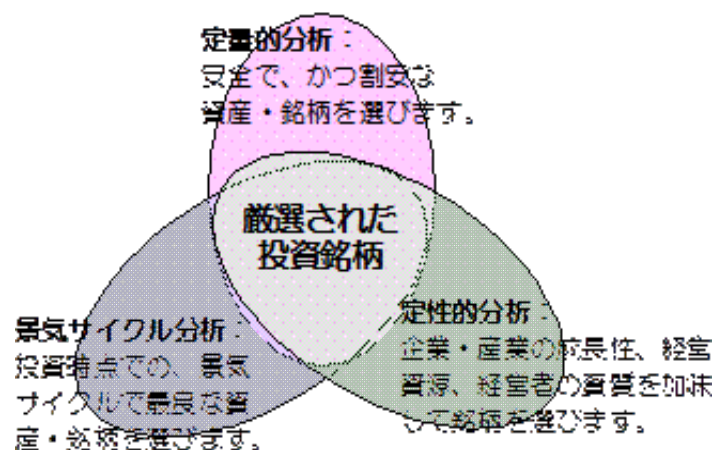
定量的分析：
安全で、かつ割安な
資産・銘柄を選びます。

厳選された
投資銘柄

景気サイクル分析：
投資時点での、景気
サイクルで最良な資
産・銘柄を選びます。

定性的分析：
企業・産業の成長性、経営
資源、経営者の資質を加味
して銘柄を選びます。